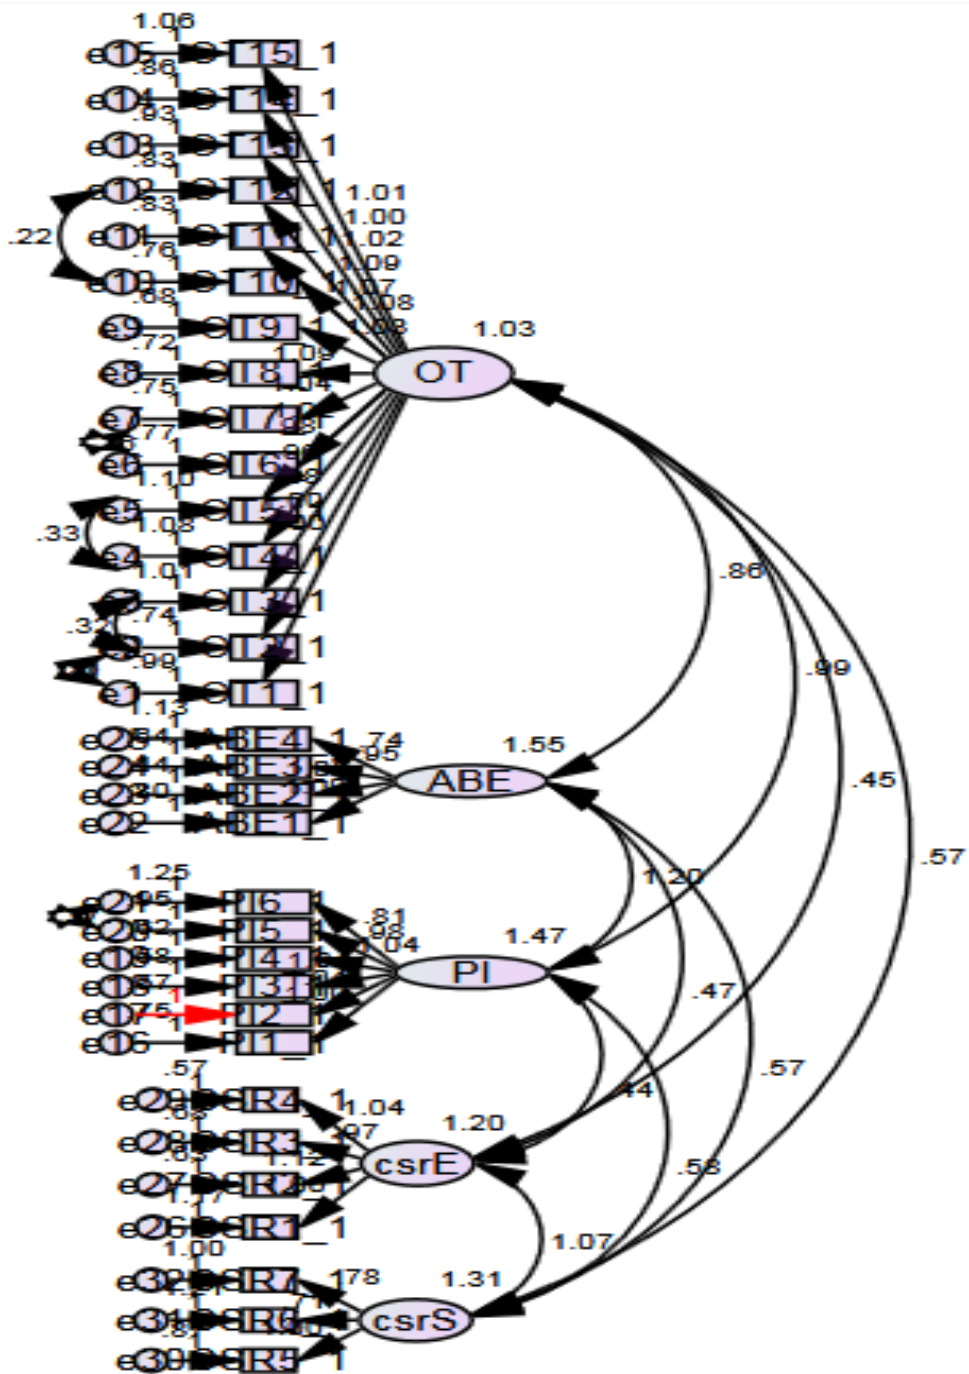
1.06
e15 .86 I15 1
e14 .93 I14 1
e13 .83 I13 1
e12 .83 I12 1 1.01
.22 e11 .76 I11 1 1.00 1.02
e10 .68 I10 1.09
e9 .72 I9 1 1.08
e8 .75 I8 1.09 1.04
e7 .77 I7
e6 1.10 I6
.33 e5 1.08 I5
e4 1.01 I4 1
e3 .74 I3 1
.32 e2 .99 I2 1
e1 1.13 I1 1
1.03
OT
.86
.99
.45
.57
e25 .64 ABE4 1.74 .95
e24 .44 ABE3
e23 .30 ABE2
e22 ABE1 1
1.55
ABE
1.20
.47
.57
1.25
e21 .95 PI6 1 .81
e20 .82 PI5 .98 1.04
e19 .98 PI4
e18 .57 PI3
e17 .75 1 PI2
e16 PI1
1.47
PI
.44
.58
.57
e29 .63 CR4 1 1.04
e28 .63 CR3 .97 1.12
e27 1.77 CR2
e26 1.00 CR1 1
1.20
csrE
1.07
e32 CR7 1.78
e31 .87 CR6
e30 CR5 1
1.31
csrS